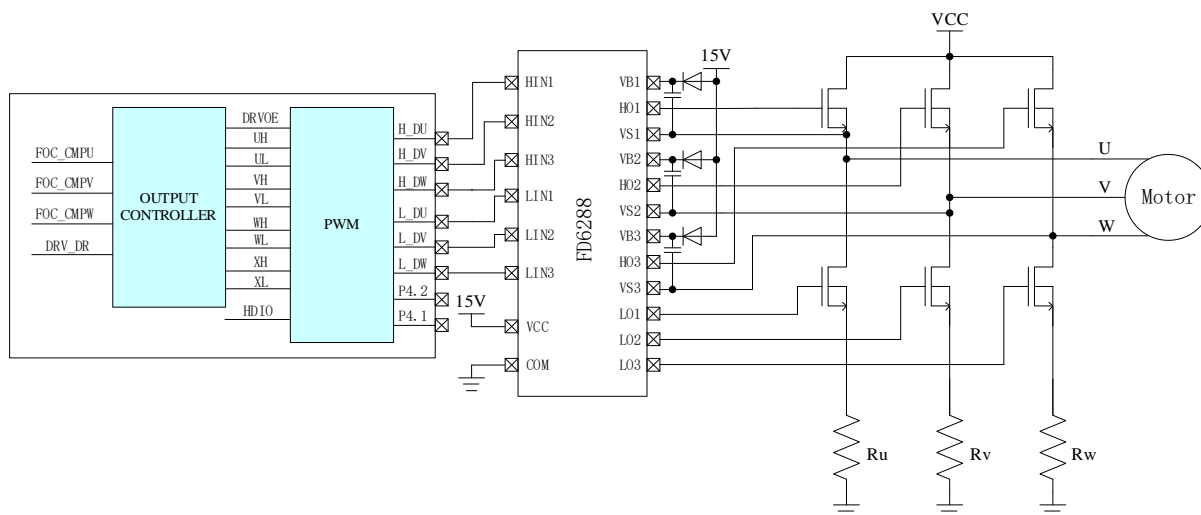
VCC

15V

FOC_CMPU
FOC_CMPV
FOC_CMPW
DRV_DR

OUTPUT CONTROLLER

DRVOE
UH
UL
VH
VL
WH
WL
XH
XL
HDIO

PWM

H_DU
H_DV
H_DW
L_DU
L_DV
L_DW
P4.2
P4.1

15V

HIN1
HIN2
HIN3
LIN1
LIN2
LIN3
VCC
COM

FD6288

VB1
HO1
VS1
VB2
HO2
VS2
VB3
HO3
VS3
LO1
LO2
LO3

U
V
W
Motor

Ru
Rv
Rw